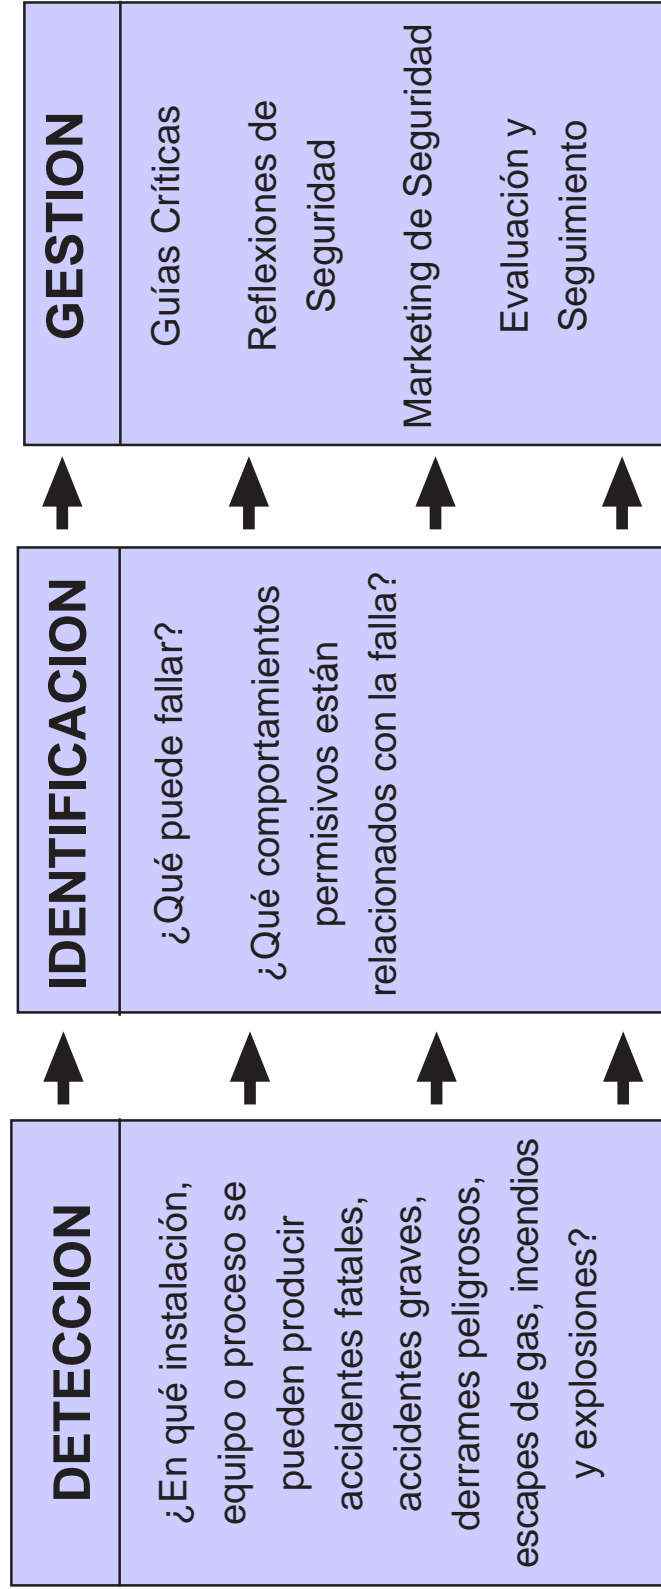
DETECCION

¿En qué instalación, equipo o proceso se pueden producir accidentes fatales, accidentes graves, derrames peligrosos, escapes de gas, incendios y explosiones?

IDENTIFICACION

¿Qué puede fallar?

¿Qué comportamientos permisivos están relacionados con la falla?

GESTION

Guías Críticas

Reflexiones de Seguridad

Marketing de Seguridad

Evaluación y Seguimiento